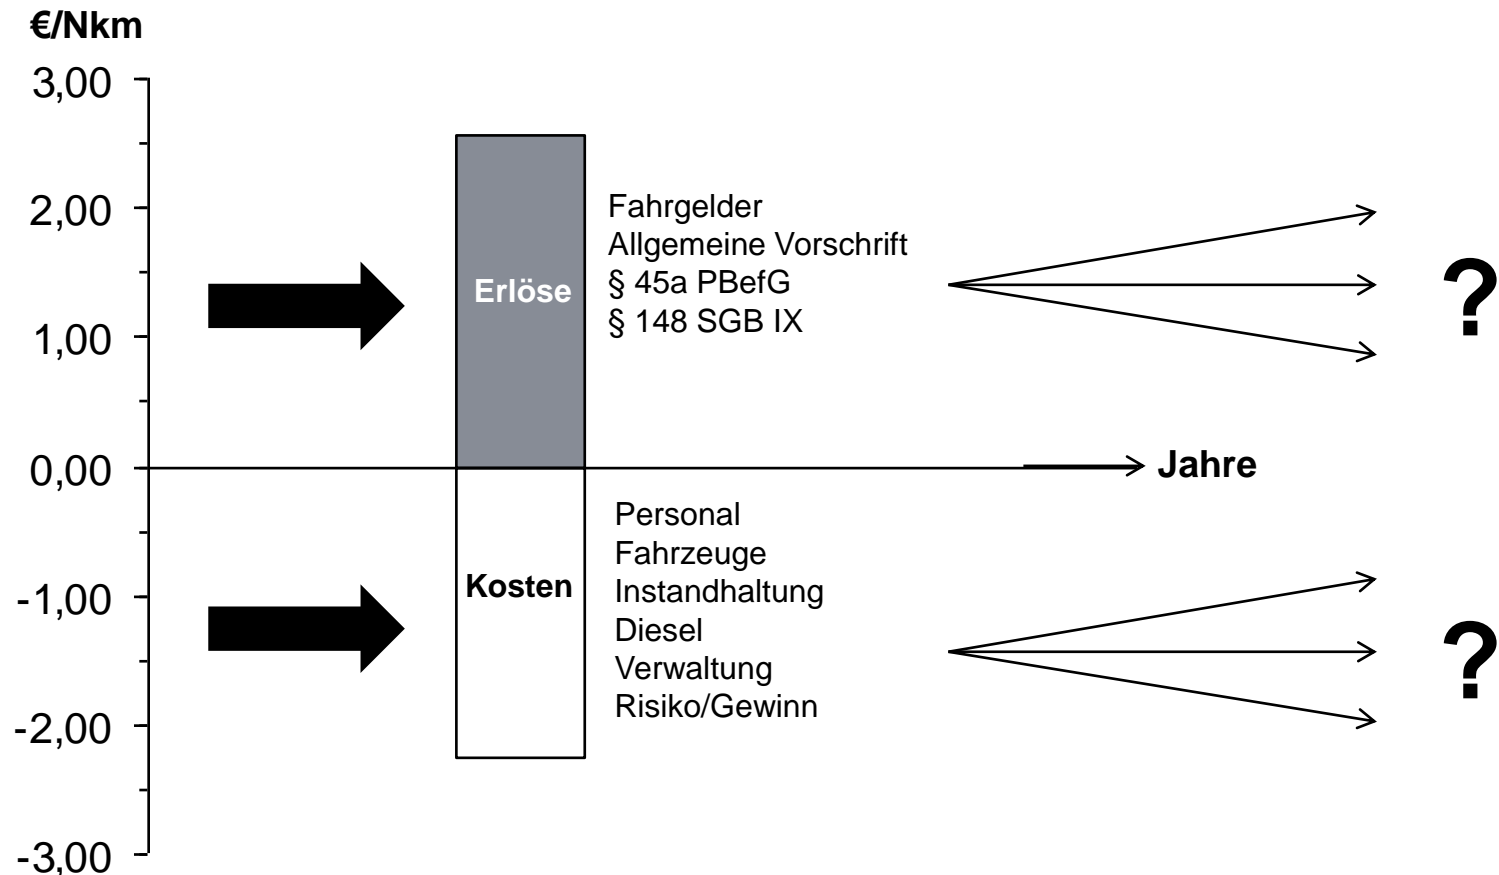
€/Nkm

3,00

2,00

1,00

0,00

-1,00

-2,00

-3,00

Erlöse

Fahrgelder
Allgemeine Vorschrift
§ 45a PBefG
§ 148 SGB IX

?

Jahre

Kosten

Personal
Fahrzeuge
Instandhaltung
Diesel
Verwaltung
Risiko/Gewinn

?